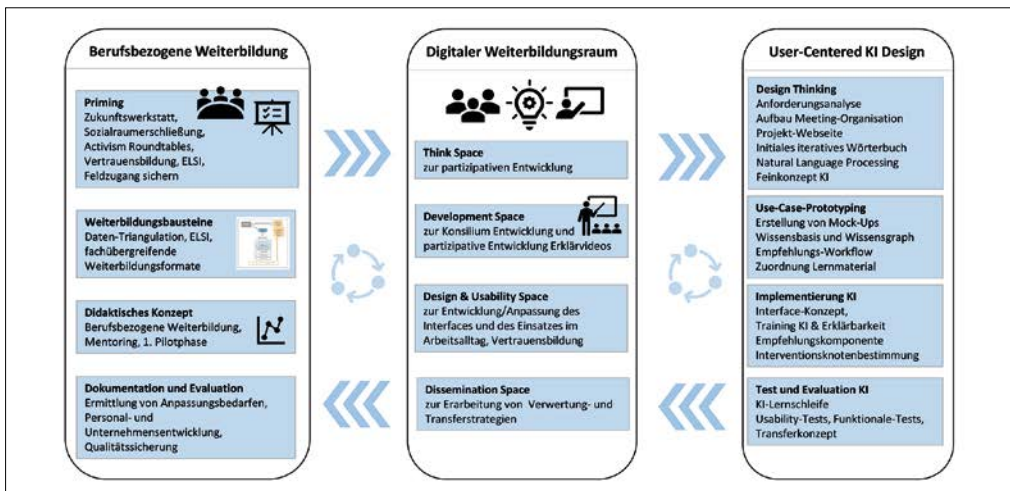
Berufsbezogene Weiterbildung

Priming
Zukunftswerkstatt, Sozialraumerschließung, Activism Roundtables, Vertrauensbildung, ELSI, Feldzugang sichern

Weiterbildungsbausteine
Daten-Triangulation, ELSI, fachübergreifende Weiterbildungsformate

Didaktisches Konzept
Berufsbezogene Weiterbildung, Mentoring, 1. Pilotphase

Dokumentation und Evaluation
Ermittlung von Anpassungsbedarfen, Personal- und Unternehmensentwicklung, Qualitätssicherung

Digitaler Weiterbildungsraum

Think Space
zur partizipativen Entwicklung

Development Space
zur Konsilium Entwicklung und partizipative Entwicklung Erklärvideos

Design & Usability Space
zur Entwicklung/Anpassung des Interfaces und des Einsatzes im Arbeitsalltag, Vertrauensbildung

Dissemination Space
zur Erarbeitung von Verwertung- und Transferstrategien

User-Centered KI Design

Design Thinking
Anforderungsanalyse
Aufbau Meeting-Organisation
Projekt-Webseite
Initiales iteratives Wörterbuch
Natural Language Processing
Feinkonzept KI

Use-Case-Prototyping
Erstellung von Mock-Ups
Wissensbasis und Wissensgraph
Empfehlungs-Workflow
Zuordnung Lernmaterial

Implementierung KI
Interface-Konzept,
Training KI & Erklärbarkeit
Empfehlungskomponente
Interventionsknotenbestimmung

Test und Evaluation KI
KI-Lernschleife
Usability-Tests, Funktionale-Tests,
Transferkonzept